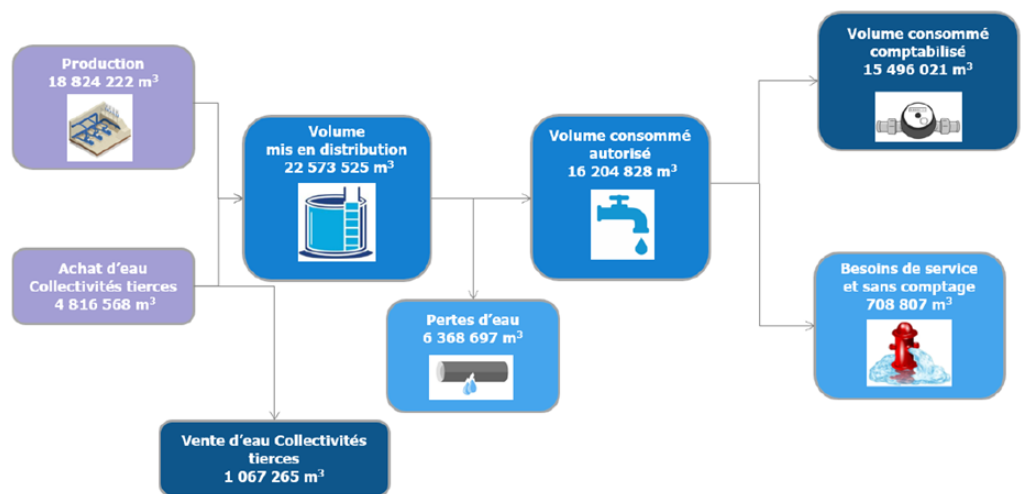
Production
18 824 222 m$^3$

Achat d'eau
Collectivités tierces
4 816 568 m$^3$

Vente d'eau Collectivités tierces
1 067 265 m$^3$

Volume
mis en distribution
22 573 525 m$^3$

Pertes d'eau
6 368 697 m$^3$

Volume consommé
autorisé
16 204 828 m$^3$

Volume consommé
comptabilisé
15 496 021 m$^3$

Besoins de service
et sans comptage
708 807 m$^3$